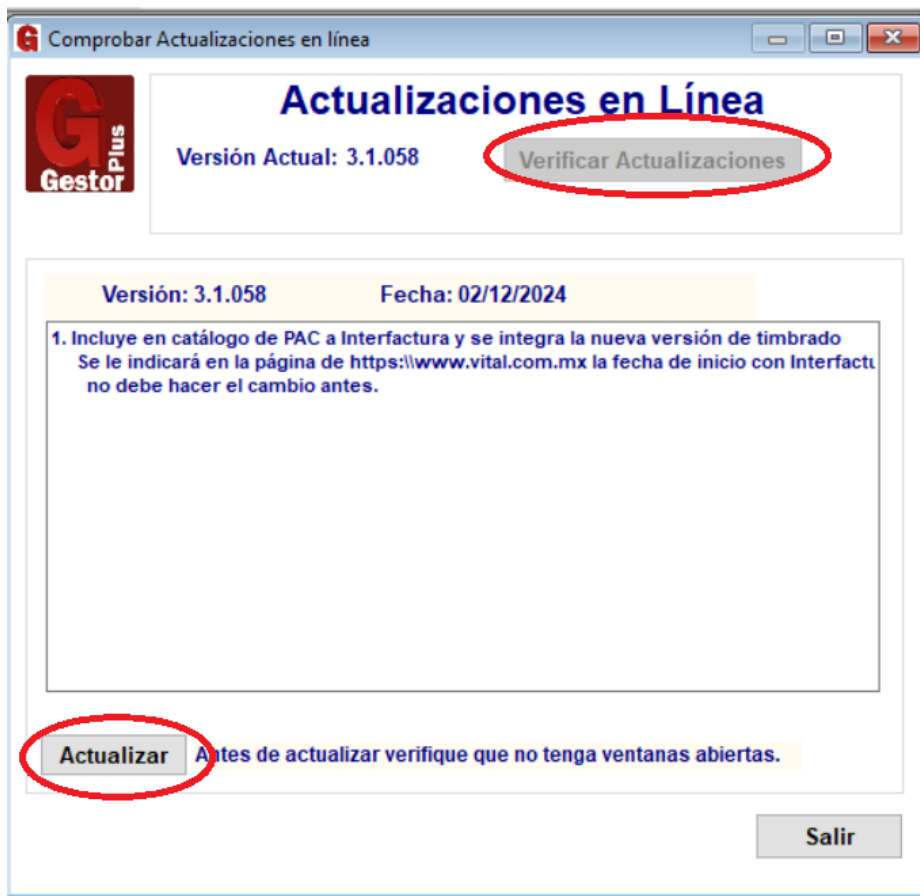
Comprobar Actualizaciones en línea

G Plus Gestor

Actualizaciones en Línea

Versión Actual: 3.1.058

Verificar Actualizaciones

Versión: 3.1.058 Fecha: 02/12/2024

1. Incluye en catálogo de PAC a Interfactura y se integra la nueva versión de timbrado
Se le indicará en la página de https:\\www.vital.com.mx la fecha de inicio con Interfactu
no debe hacer el cambio antes.

Actualizar Antes de actualizar verifique que no tenga ventanas abiertas.

Salir